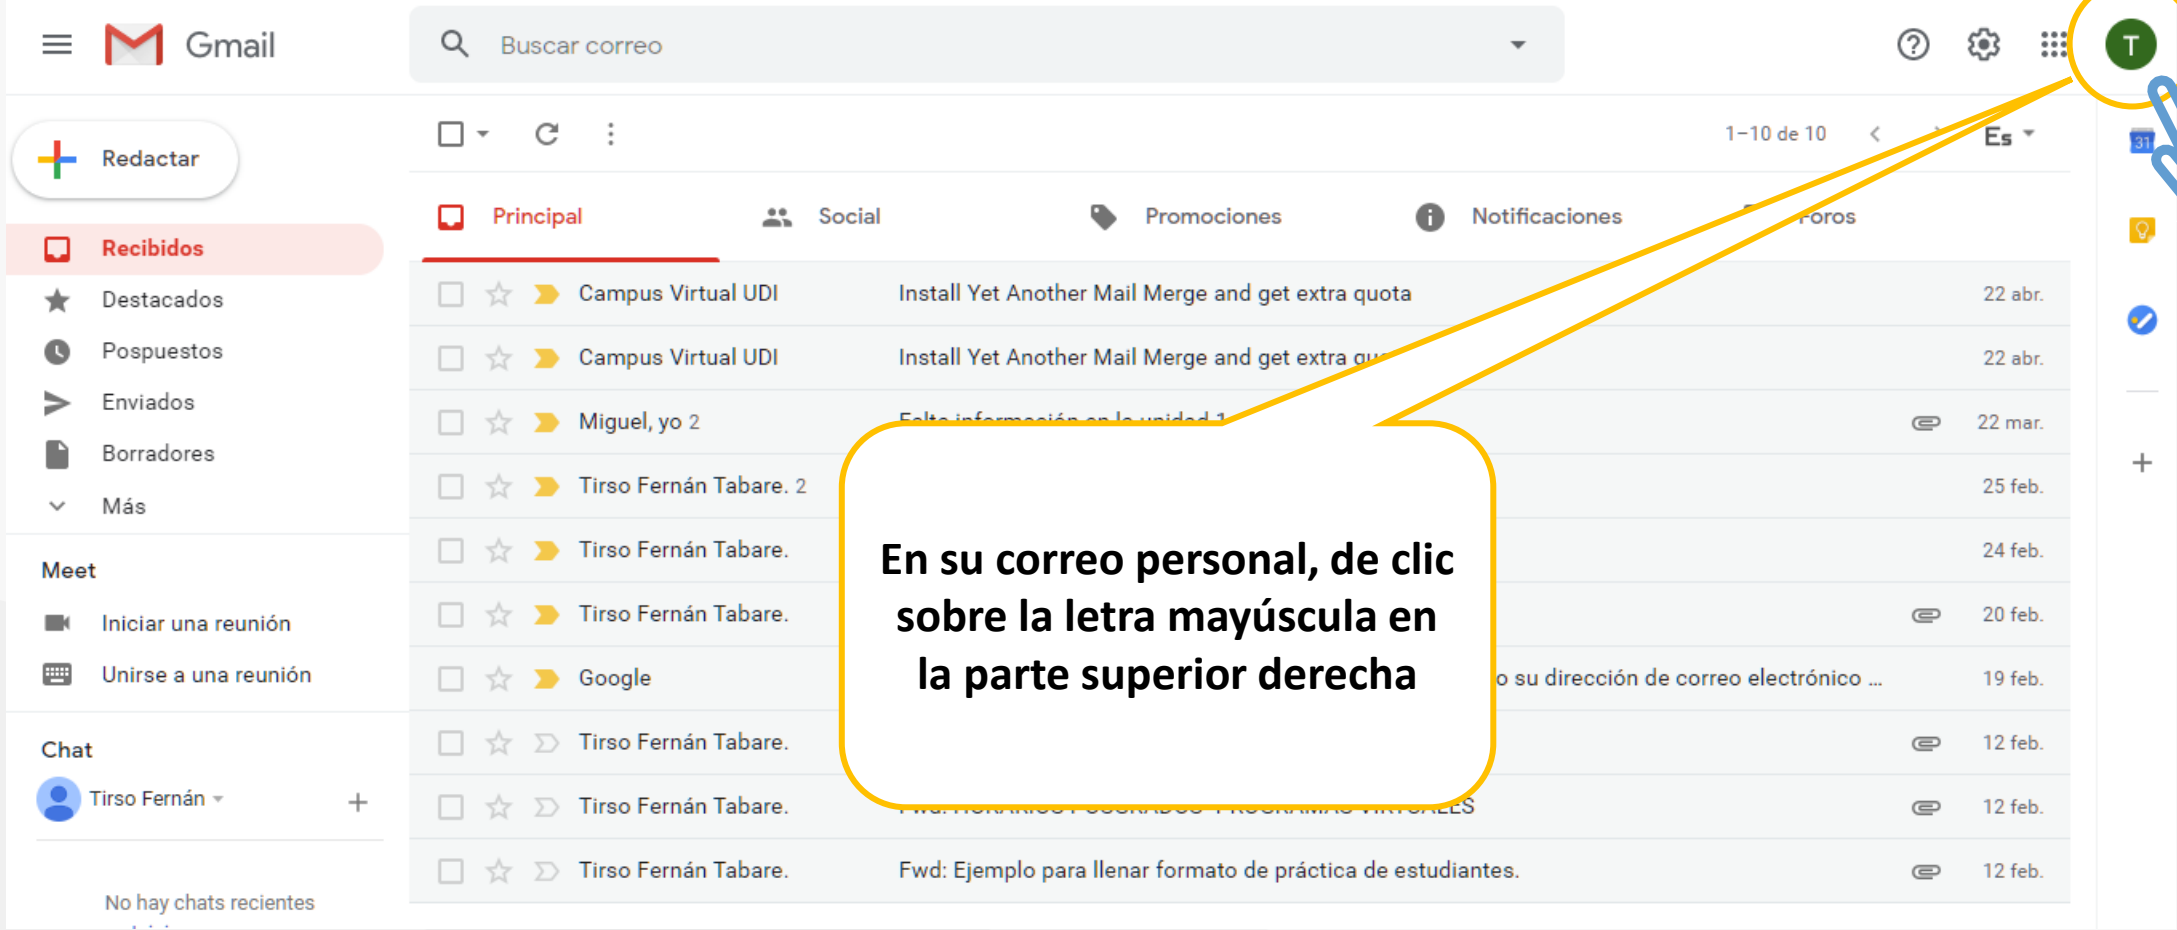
Gmail

Buscar correo

T

Redactar

Recibidos
Destacados
Pospuestos
Enviados
Borradores
Más

Meet
Iniciar una reunión
Unirse a una reunión

Chat
Tirso Fernán

No hay chats recientes

1–10 de 10

Es

Principal
Social
Promociones
Notificaciones
Foros

| | | | |
|---|---|---|---|
| Campus Virtual UDI | Install Yet Another Mail Merge and get extra quota | | 22 abr. |
| Campus Virtual UDI | Install Yet Another Mail Merge and get extra qu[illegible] | | 22 abr. |
| Miguel, yo 2 | Falta información en la unidad 1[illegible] | | 22 mar. |
| Tirso Fernán Tabare. 2 | | | 25 feb. |
| Tirso Fernán Tabare. | | | 24 feb. |
| Tirso Fernán Tabare. | | | 20 feb. |
| Google | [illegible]o su dirección de correo electrónico ... | | 19 feb. |
| Tirso Fernán Tabare. | | | 12 feb. |
| Tirso Fernán Tabare. | Fwd: HORARIOS POSGRADOS PROGRAMAS VIRTUALES | | 12 feb. |
| Tirso Fernán Tabare. | Fwd: Ejemplo para llenar formato de práctica de estudiantes. | | 12 feb. |

En su correo personal, de clic sobre la letra mayúscula en la parte superior derecha